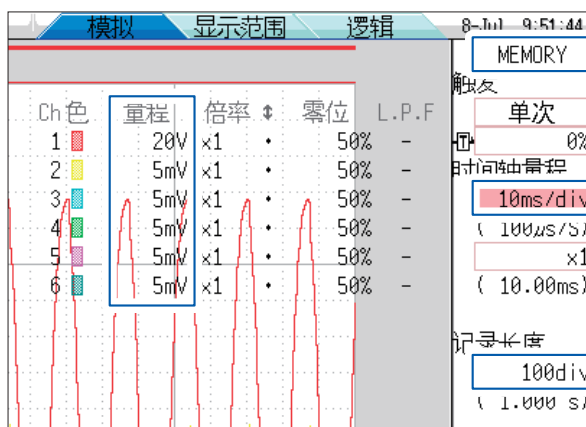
模拟 显示范围 逻辑 8-Jul 9:51:44

MEMORY

触发

单次

0%

时间轴量程

10ms/div

( 100μs/S

×1

( 10.00ms)

记录长度

100div

( 1.000 s/

| Ch | 色 | 量程 | 倍率 | ↕ | 零位 | L.P.F |
|---|---|---|---|---|---|---|
| 1 | | 20V | ×1 | • | 50% | - |
| 2 | | 5mV | ×1 | • | 50% | - |
| 3 | | 5mV | ×1 | • | 50% | - |
| 4 | | 5mV | ×1 | • | 50% | - |
| 5 | | 5mV | ×1 | • | 50% | - |
| 6 | | 5mV | ×1 | • | 50% | - |